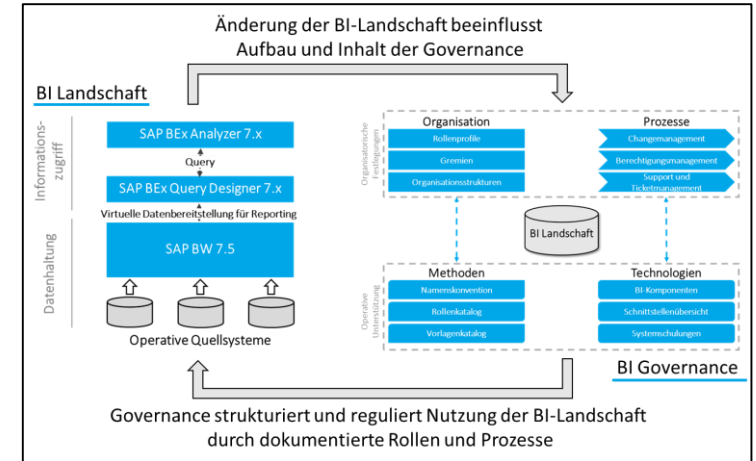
Änderung der BI-Landschaft beeinflusst
Aufbau und Inhalt der Governance

BI Landschaft

Informations-zugriff

SAP BEx Analyzer 7.x

Query

SAP BEx Query Designer 7.x

Virtuelle Datenbereitstellung für Reporting

Datenhaltung

SAP BW 7.5

Operative Quellsysteme

Organisatorische Festlegungen

Organisation

Rollenprofile

Gremien

Organisationsstrukturen

Prozesse

Changemanagement

Berechtigungsmanagement

Support und Ticketmanagement

BI Landschaft

Operative Unterstützung

Methoden

Namenskonvention

Rollenkatalog

Vorlagenkatalog

Technologien

BI-Komponenten

Schnittstellenübersicht

Systemschulungen

BI Governance

Governance strukturiert und reguliert Nutzung der BI-Landschaft
durch dokumentierte Rollen und Prozesse